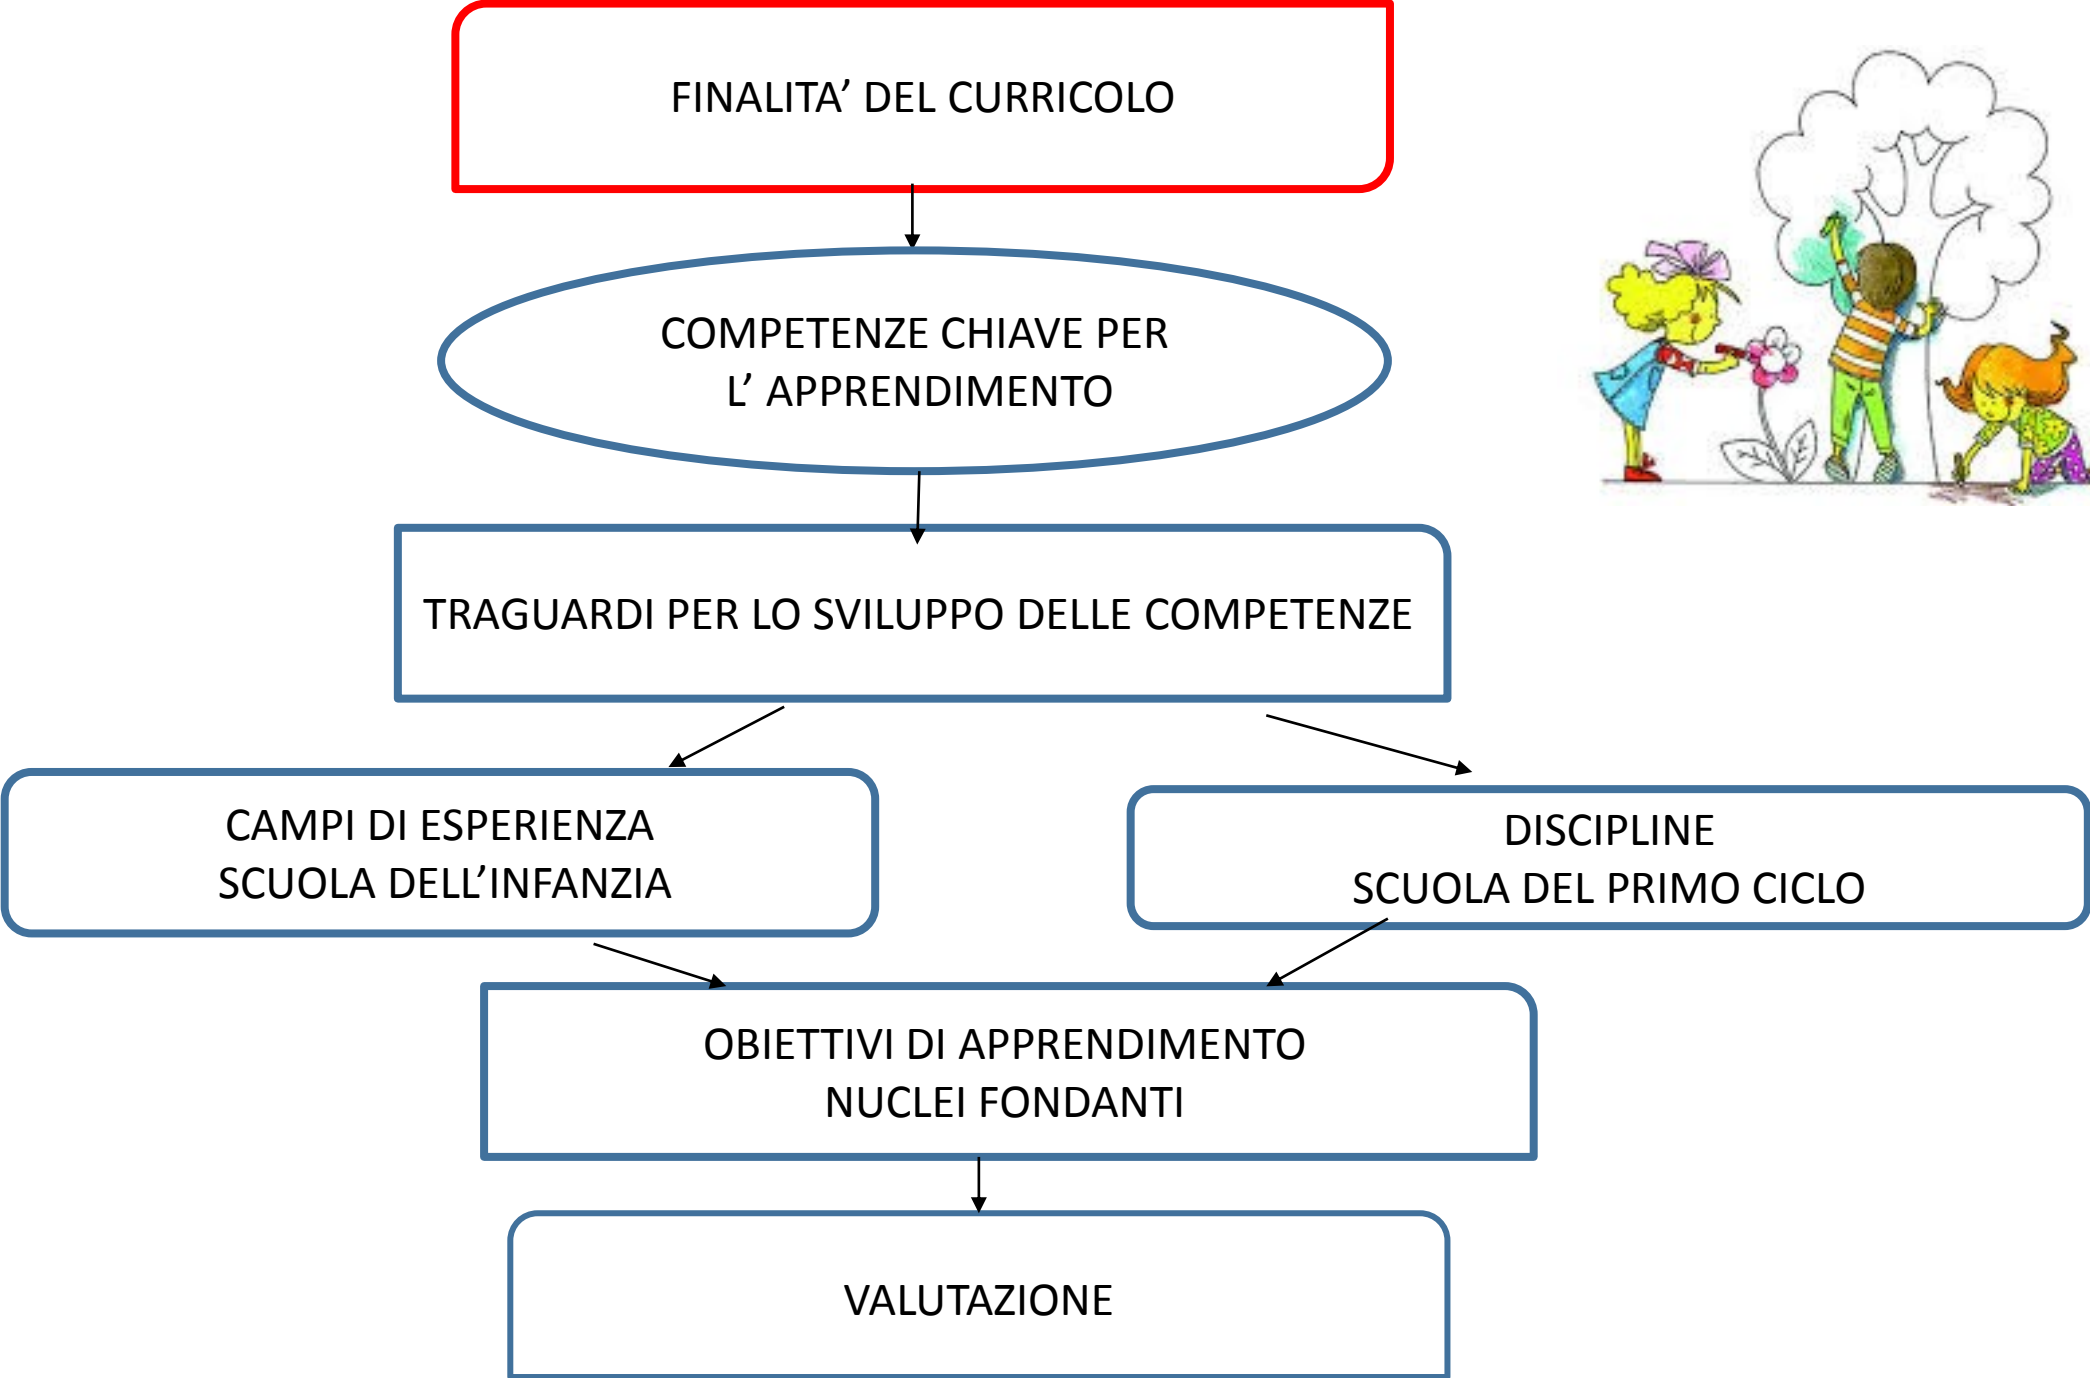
FINALITA’ DEL CURRICOLO

COMPETENZE CHIAVE PER
L’ APPRENDIMENTO

TRAGUARDI PER LO SVILUPPO DELLE COMPETENZE

CAMPI DI ESPERIENZA
SCUOLA DELL’INFANZIA

DISCIPLINE
SCUOLA DEL PRIMO CICLO

OBIETTIVI DI APPRENDIMENTO
NUCLEI FONDANTI

VALUTAZIONE